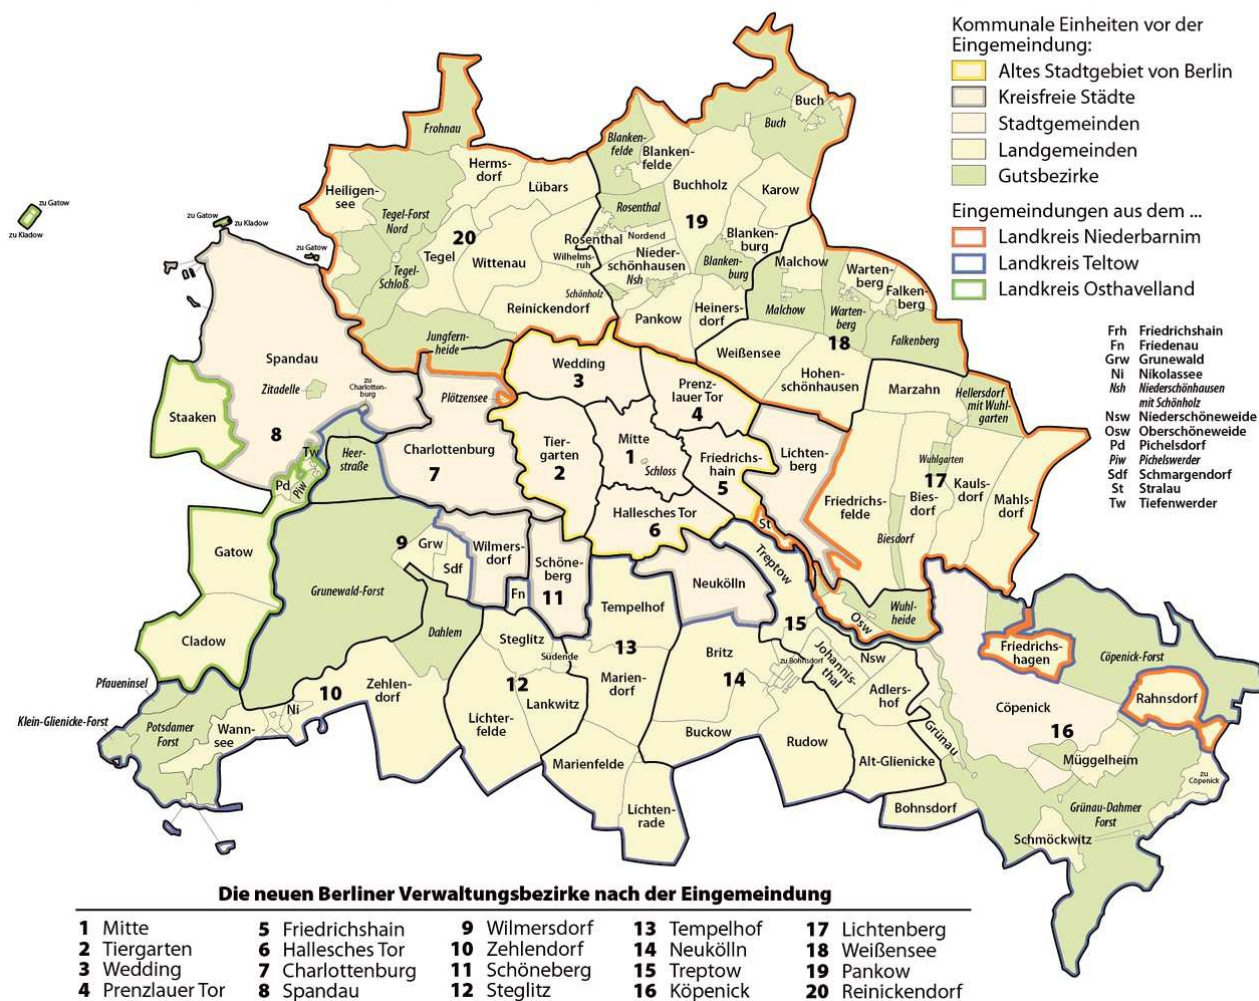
Kommunale Einheiten vor der Eingemeindung:
Altes Stadtgebiet von Berlin
Kreisfreie Städte
Stadtgemeinden
Landgemeinden
Gutsbezirke
Eingemeindungen aus dem ...
Landkreis Niederbarnim
Landkreis Teltow
Landkreis Osthavelland

Frh Friedrichshain
Fn Friedenau
Grw Grunewald
Ni Nikolassee
Nsh Niederschönhausen mit Schönholz
Nsw Niederschöneweide
Osw Oberschöneweide
Pd Pichelsdorf
Piw Pichelswerder
Sdf Schmargendorf
St Stralau
Tw Tiefenwerder

zu Gatow
zu Kladow
zu Gatow
zu Kladow
zu Gatow
Frohnau
Heiligensee
Tegel-Forst Nord
Hermsdorf
Lübars
Blankenfelde
Blankenfelde
Buch
Buch
Buchholz
Karow
Rosenthal
19
20
Tegel
Tegel-Schloß
Wittenau
Rosenthal
Nordend
Wilhelmsruh
Niederschönhausen
Nsh
Blankenburg
Blankenburg
Malchow
Malchow
Wartenberg
Wartenberg
Falkenberg
Falkenberg
Schönholz
Reinickendorf
Pankow
Heinersdorf
Weißensee
18
Hohenschönhausen
Jungfernheide
Spandau
Zitadelle
zu Charlottenburg
Plötzensee
Wedding
3
Prenzlauer Tor
4
Marzahn
Hellersdorf mit Wuhlgarten
Staaken
8
Tw
Piw
Pd
Heerstraße
Charlottenburg
7
Tiergarten
2
Mitte
1
Schloss
Friedrichshain
5
Lichtenberg
Wuhlgarten
17
Kaulsdorf
Mahlsdorf
Friedrichsfelde
Biesdorf
Biesdorf
Hallesches Tor
6
St
Treptow
Gatow
9
Grw
Sdf
Wilmersdorf
Schöneberg
11
Fn
Neukölln
Grunewald-Forst
Tempelhof
Osw
Wuhlheide
15
Dahlem
Steglitz
Südende
13
Cladow
Friedrichshagen
Cöpenick-Forst
Rahnsdorf
Britz
zu Bohnsdorf
Johannisthal
Nsw
Pfaueninsel
10
Zehlendorf
12
Lankwitz
Mariendorf
14
Adlershof
Cöpenick
16
Klein-Glienicke-Forst
Potsdamer Forst
Ni
Wannsee
Lichterfelde
Buckow
Rudow
Grünau
Müggelheim
Marienfelde
Alt-Glienicke
zu Cöpenick
Bohnsdorf
Grünau-Dahmer Forst
Lichtenrade
Schmöckwitz

Die neuen Berliner Verwaltungsbezirke nach der Eingemeindung
1 Mitte
2 Tiergarten
3 Wedding
4 Prenzlauer Tor
5 Friedrichshain
6 Hallesches Tor
7 Charlottenburg
8 Spandau
9 Wilmersdorf
10 Zehlendorf
11 Schöneberg
12 Steglitz
13 Tempelhof
14 Neukölln
15 Treptow
16 Köpenick
17 Lichtenberg
18 Weißensee
19 Pankow
20 Reinickendorf